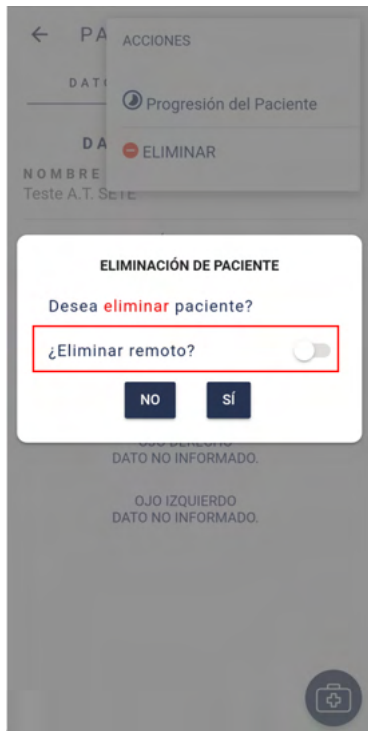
← PA

DAT

ACCIONES

Progresión del Paciente

ELIMINAR

DA

NOMBRE

Teste A.T. SETE

ELIMINACIÓN DE PACIENTE

Desea eliminar paciente?

¿Eliminar remoto?

NO

SÍ

OJO DERECHO
DATO NO INFORMADO.

OJO IZQUIERDO
DATO NO INFORMADO.